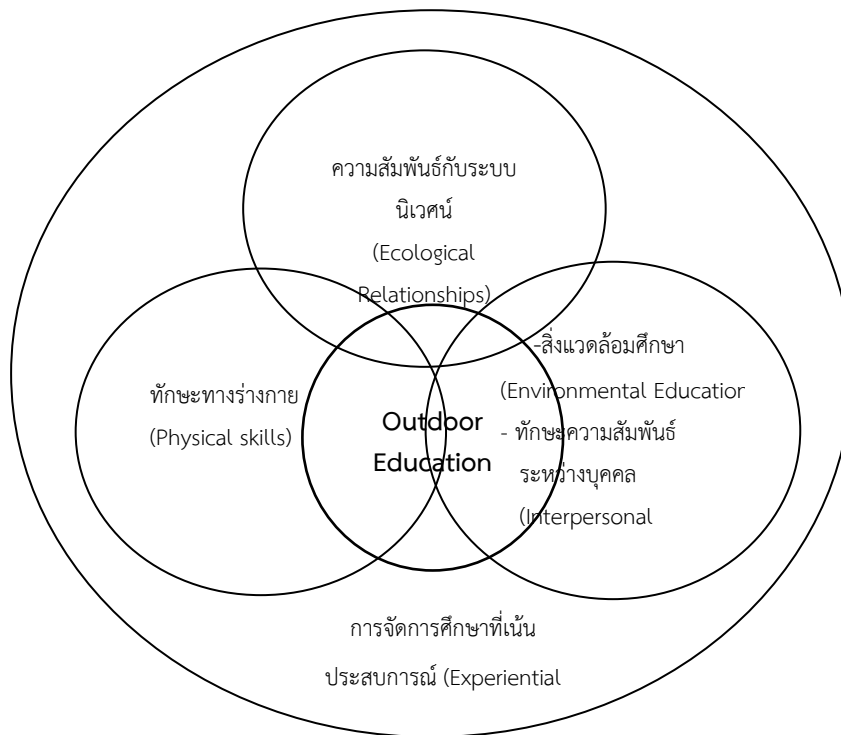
ความสัมพันธ์กับระบบนิเวศน์ (Ecological Relationships)

-สิ่งแวดล้อมศึกษา (Environmental Educatior

- ทักษะความสัมพันธ์ระหว่างบุคคล (Interpersonal

ทักษะทางร่างกาย (Physical skills)

Outdoor Education

การจัดการศึกษาที่เน้นประสบการณ์ (Experiential